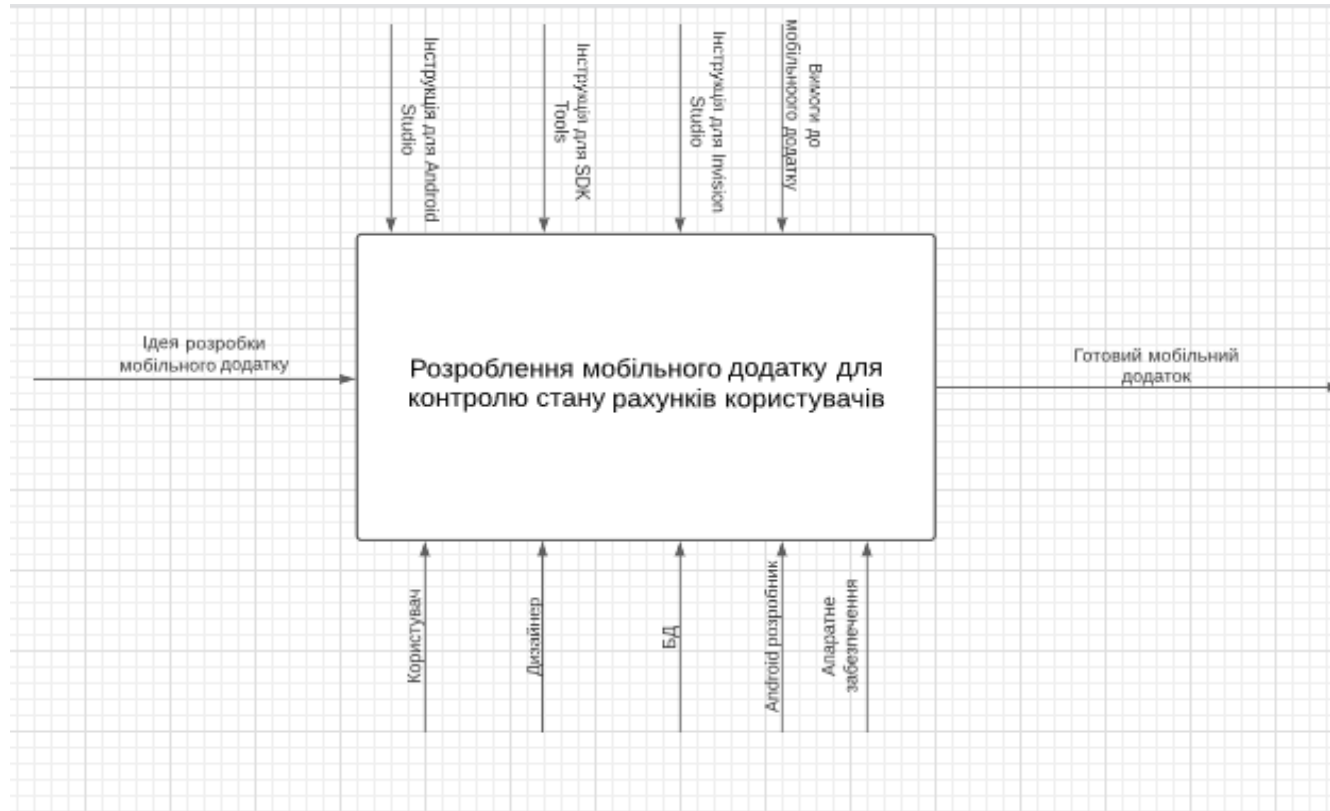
Інструкція для Android Studio

Інструкції для SDK Tools

Інструкції для Invision Studio

Вимоги до мобільного додатку

Ідея розробки мобільного додатку

Розроблення мобільного додатку для контролю стану рахунків користувачів

Готовий мобільний додаток

Користувач

Дизайнер

БД

Android розробник

Апаратне забезпечення